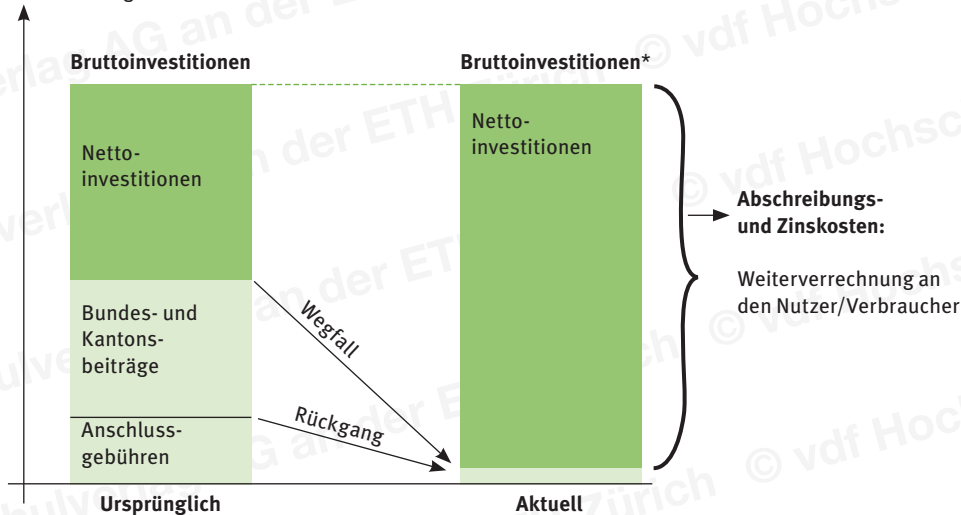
Bruttoinvestitionen

Netto­investitionen

Bundes- und Kantons­beiträge

Anschluss­gebühren

Ursprünglich

Wegfall

Rückgang

Bruttoinvestitionen*

Netto­investitionen

Aktuell

Abschreibungs- und Zinskosten:

Weiterverrechnung an den Nutzer/Verbraucher

© vdf Hochschulverlag AG an der ETH Zürich